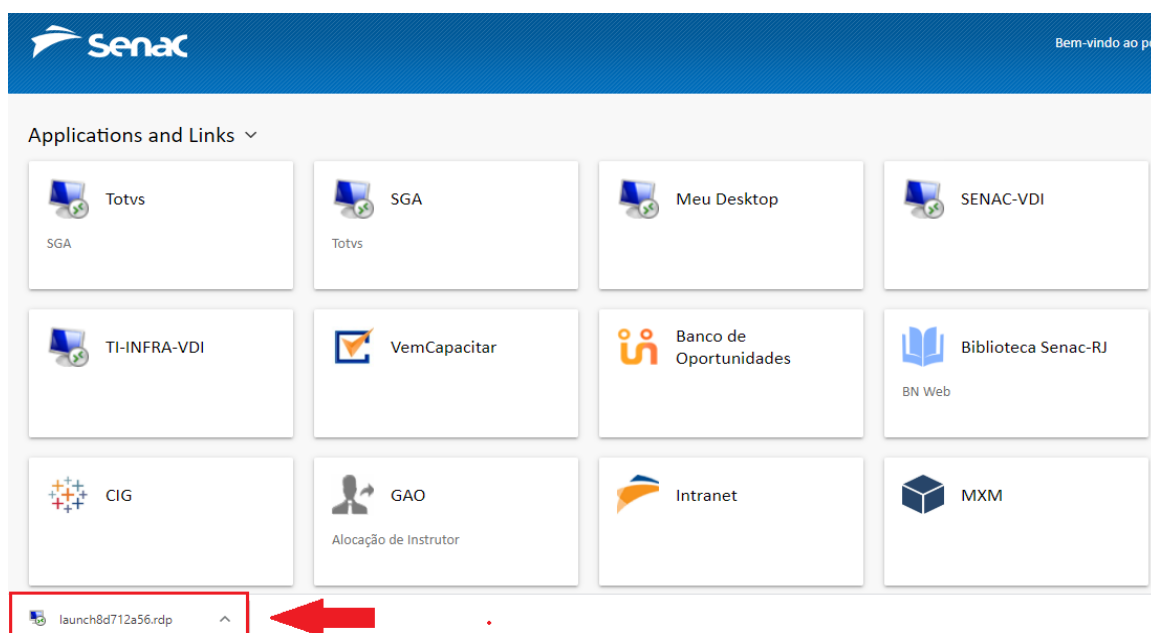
Senac

Bem-vindo ao p

Applications and Links

Totvs
SGA

SGA
Totvs

Meu Desktop

SENAC-VDI

TI-INFRA-VDI

VemCapacitar

Banco de Oportunidades

Biblioteca Senac-RJ
BN Web

CIG

GAO
Alocação de Instrutor

Intranet

MXM

launch8d712a56.rdp